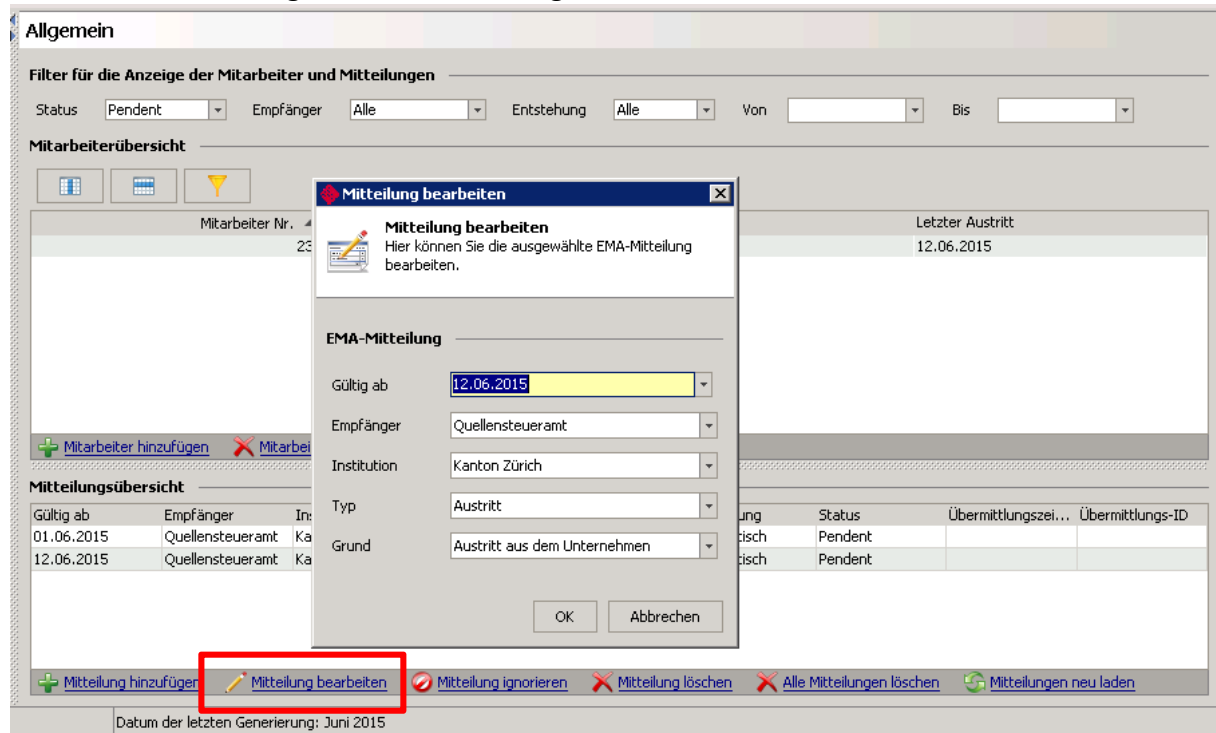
Allgemein

Filter für die Anzeige der Mitarbeiter und Mitteilungen

Status Pendent Empfänger Alle Entstehung Alle Von Bis

Mitarbeiterübersicht

Mitarbeiter Nr. 23

Letzter Austritt
12.06.2015

Mitarbeiter hinzufügen Mitarbei

Mitteilung bearbeiten

Mitteilung bearbeiten
Hier können Sie die ausgewählte EMA-Mitteilung bearbeiten.

EMA-Mitteilung

Gültig ab 12.06.2015
Empfänger Quellensteueramt
Institution Kanton Zürich
Typ Austritt
Grund Austritt aus dem Unternehmen

OK Abbrechen

Mitteilungsübersicht

| Gültig ab | Empfänger | In | ung | Status | Übermittlungszei... | Übermittlungs-ID |
|---|---|---|---|---|---|---|
| 01.06.2015 | Quellensteueramt | Ka | tisch | Pendent | | |
| 12.06.2015 | Quellensteueramt | Ka | tisch | Pendent | | |

Mitteilung hinzufügen Mitteilung bearbeiten Mitteilung ignorieren Mitteilung löschen Alle Mitteilungen löschen Mitteilungen neu laden

Datum der letzten Generierung: Juni 2015